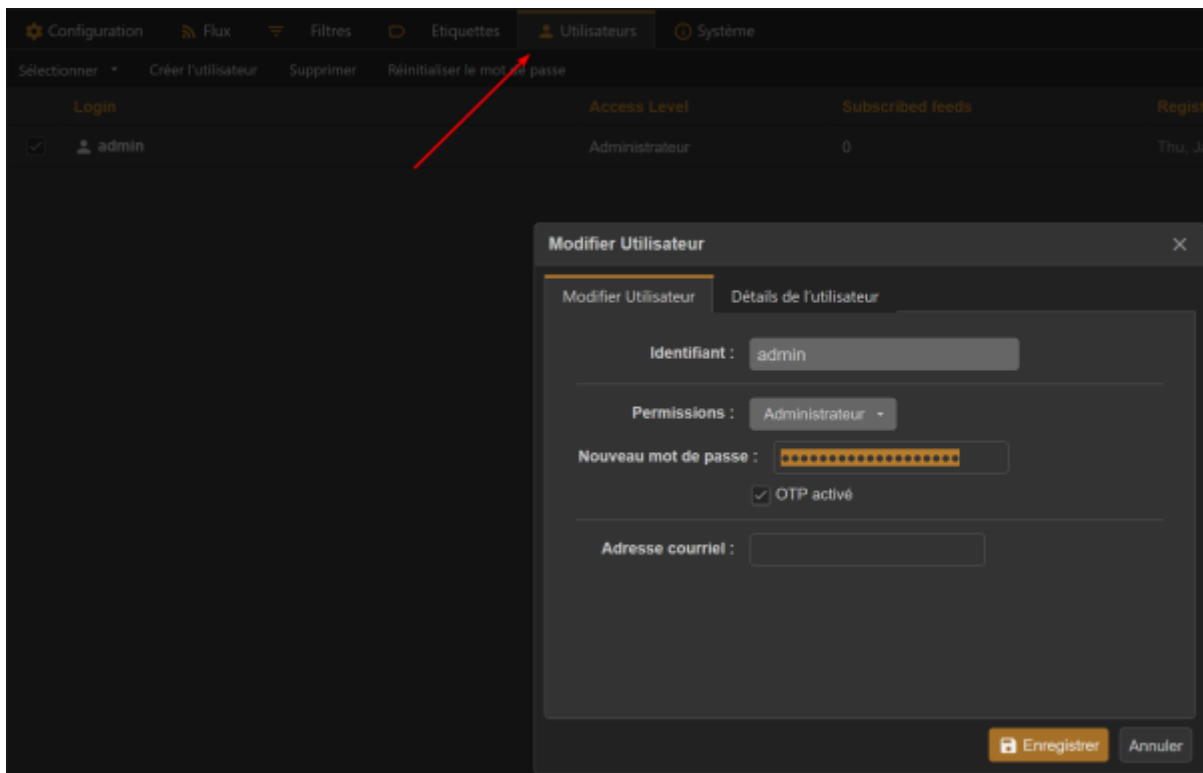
Configuration Flux Filtres Etiquettes Utilisateurs Système

Sélectionner Créer l'utilisateur Supprimer Réinitialiser le mot de passe

| Login | Access Level | Subscribed feeds | Regis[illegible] |
|---|---|---|---|
| admin | Administrateur | 0 | Thu, J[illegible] |

Modifier Utilisateur ×

Modifier Utilisateur Détails de l'utilisateur

Identifiant : admin

Permissions : Administrateur

Nouveau mot de passe : ••••••••••••••••••••

OTP activé

Adresse courriel :

Enregistrer Annuler